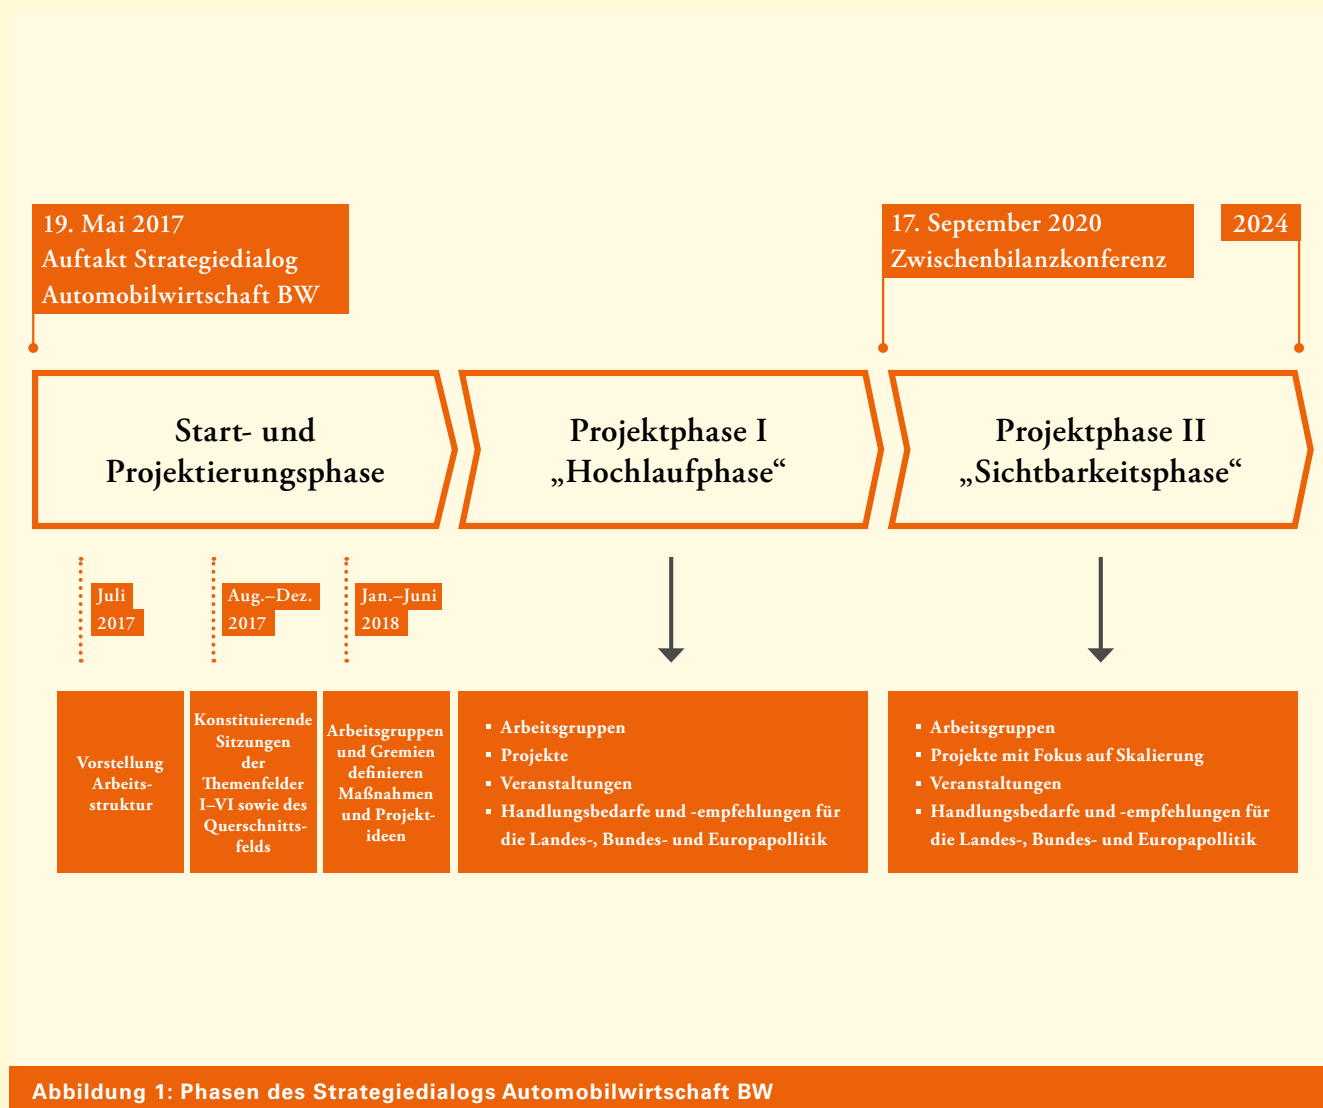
19. Mai 2017
Auftakt Strategiedialog Automobilwirtschaft BW

17. September 2020
Zwischenbilanzkonferenz

2024

Start- und Projektierungsphase

Projektphase I „Hochlaufphase“

Projektphase II „Sichtbarkeitsphase“

Juli 2017

Aug.–Dez. 2017

Jan.–Juni 2018

Vorstellung Arbeitsstruktur

Konstituierende Sitzungen der Themenfelder I–VI sowie des Querschnittsfelds

Arbeitsgruppen und Gremien definieren Maßnahmen und Projektideen

- Arbeitsgruppen
- Projekte
- Veranstaltungen
- Handlungsbedarfe und -empfehlungen für die Landes-, Bundes- und Europapollitik

- Arbeitsgruppen
- Projekte mit Fokus auf Skalierung
- Veranstaltungen
- Handlungsbedarfe und -empfehlungen für die Landes-, Bundes- und Europapollitik

Abbildung 1: Phasen des Strategiedialogs Automobilwirtschaft BW